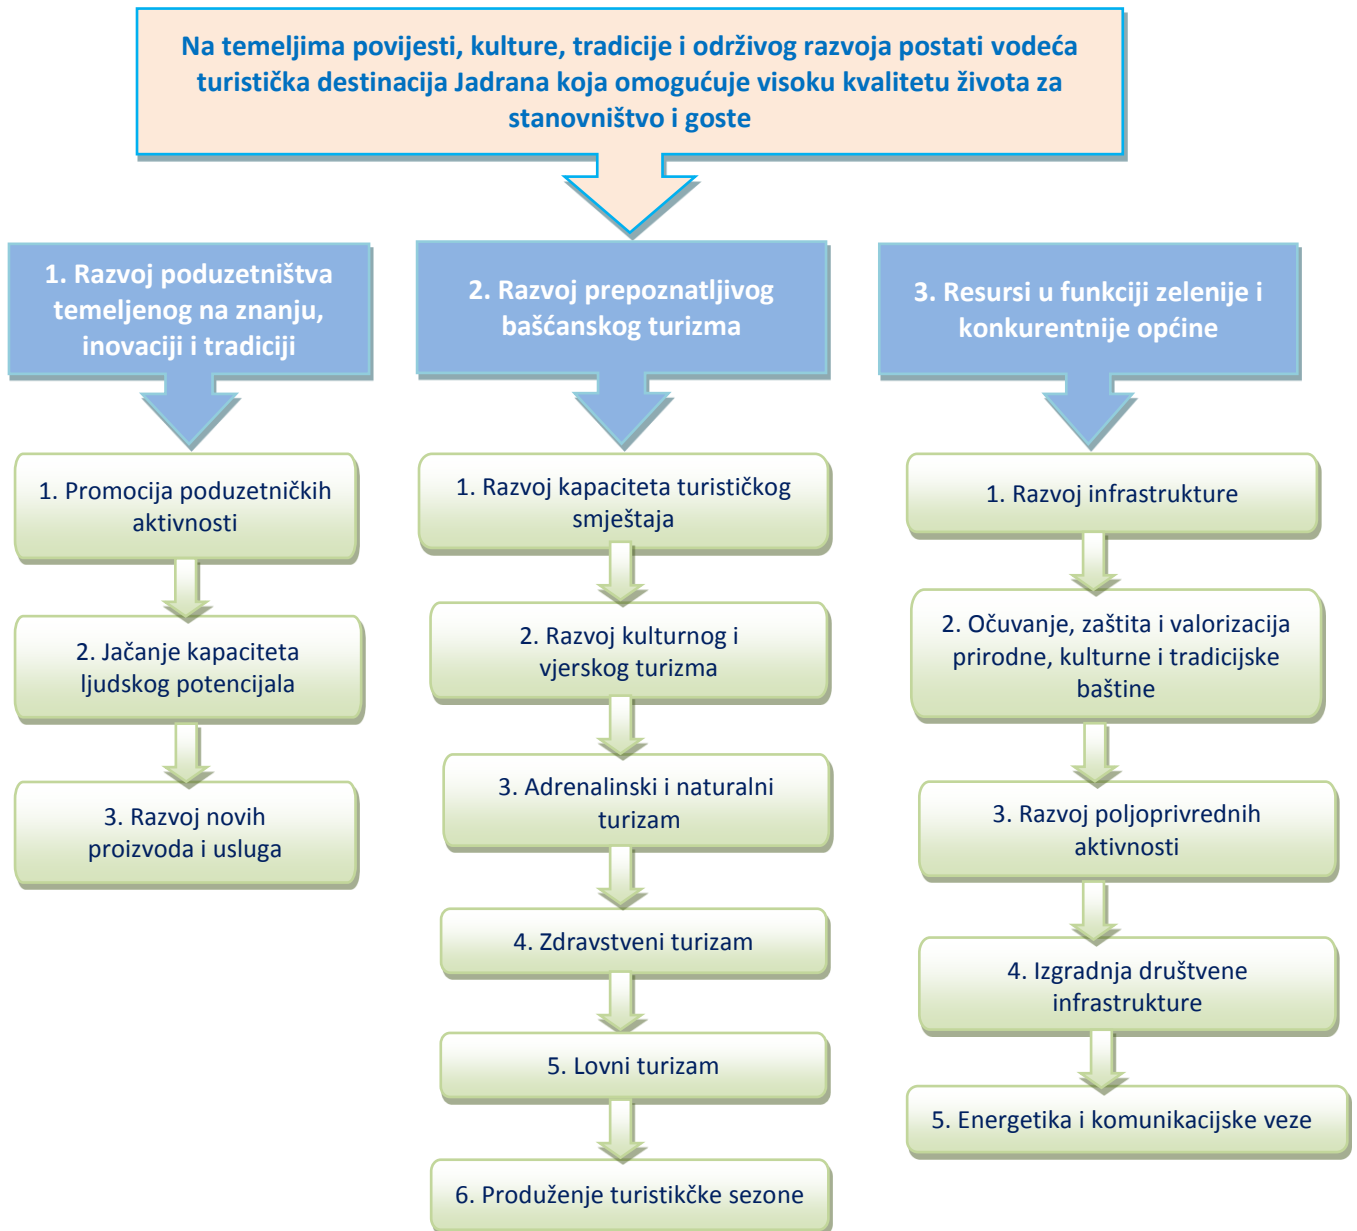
Na temeljima povijesti, kulture, tradicije i održivog razvoja postati vodeća turistička destinacija Jadrana koja omogućuje visoku kvalitetu života za stanovništvo i goste

1. Razvoj poduzetništva temeljenog na znanju, inovaciji i tradiciji

1. Promocija poduzetničkih aktivnosti

2. Jačanje kapaciteta ljudskog potencijala

3. Razvoj novih proizvoda i usluga

2. Razvoj prepoznatljivog bašćanskog turizma

1. Razvoj kapaciteta turističkog smještaja

2. Razvoj kulturnog i vjerskog turizma

3. Adrenalinski i naturalni turizam

4. Zdravstveni turizam

5. Lovni turizam

6. Produženje turistikčke sezone

3. Resursi u funkciji zelenije i konkurentnije općine

1. Razvoj infrastrukture

2. Očuvanje, zaštita i valorizacija prirodne, kulturne i tradicijske baštine

3. Razvoj poljoprivrednih aktivnosti

4. Izgradnja društvene infrastrukture

5. Energetika i komunikacijske veze